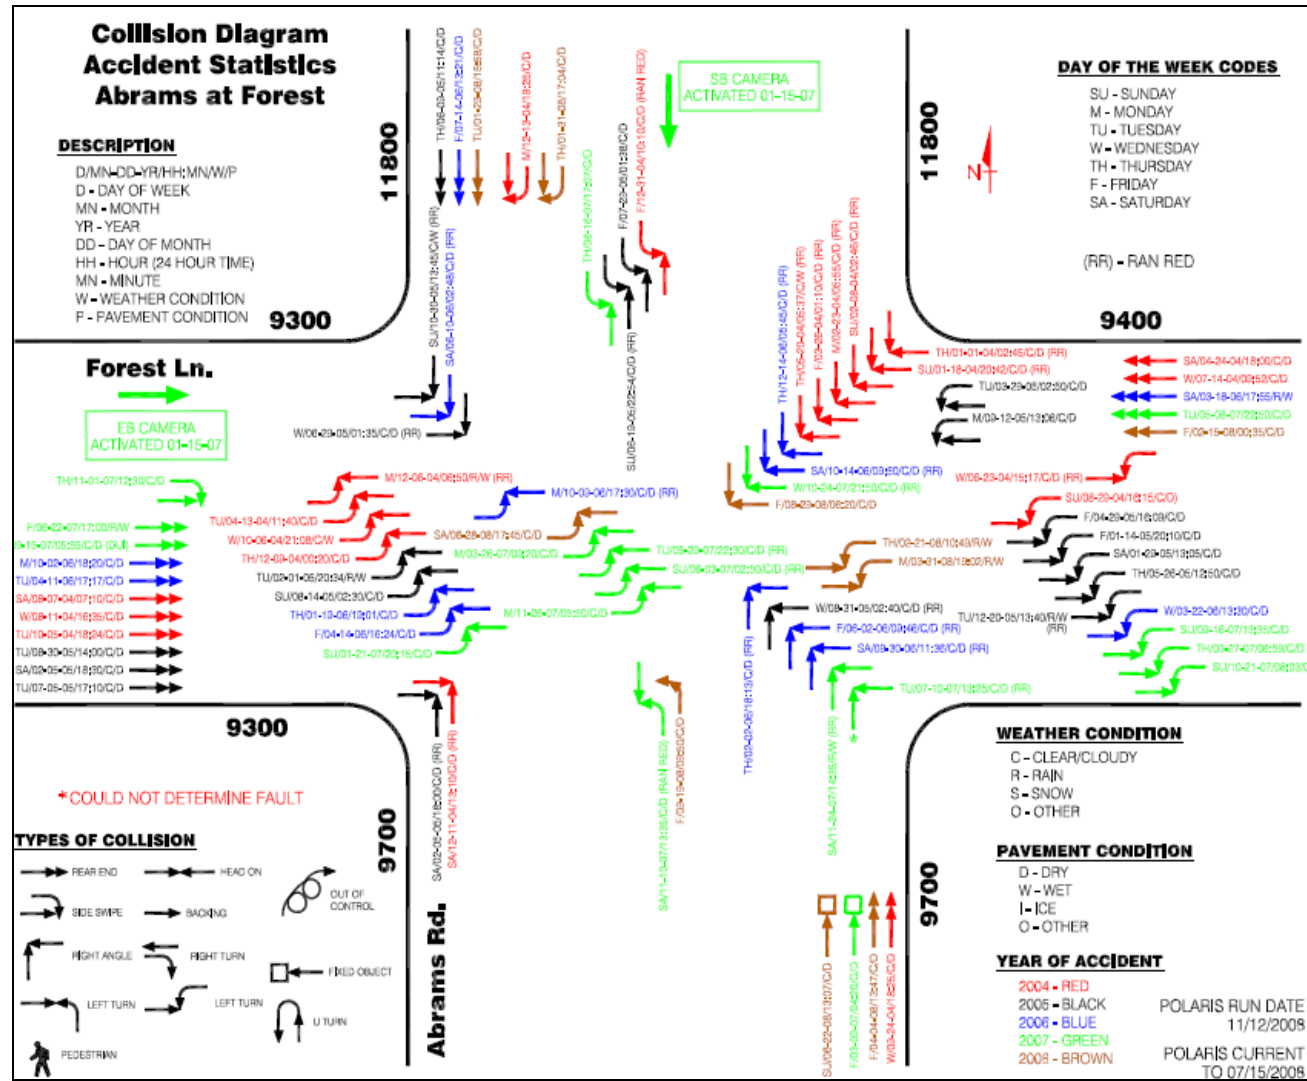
Collision Diagram
Accident Statistics
Abrams at Forest

DESCRIPTION
D/MN-DD-YR/HH:MN/W/P
D - DAY OF WEEK
MN - MONTH
YR - YEAR
DD - DAY OF MONTH
HH - HOUR (24 HOUR TIME)
MN - MINUTE
W - WEATHER CONDITION
P - PAVEMENT CONDITION

11800
9300

Forest Ln.

EB CAMERA ACTIVATED 01-15-07

SB CAMERA ACTIVATED 01-15-07

DAY OF THE WEEK CODES
SU - SUNDAY
M - MONDAY
TU - TUESDAY
W - WEDNESDAY
TH - THURSDAY
F - FRIDAY
SA - SATURDAY

N

(RR) - RAN RED

11800
9400

TH/06-05/11:14/C/D
F/07-14-06/13:21/C/D
TU/01-03-08/15:58/C/D
M/12-13-04/19:28/C/D
TH/01-31-08/17:34/C/D
TH/06-15-07/17:07/C/D
F/07-23-06/01:28/C/D
F/12-31-04/10:10/C/D (RAN RED)
SU/10-30-05/13:45/C/W (RR)
SA/05-10-06/02:48/C/D (RR)
SU/06-19-05/22:54/C/D (RR)
W/06-29-05/01:35/C/D (RR)

TH/12-14-06/06:45/C/D (RR)
TH/05-20-04/06:37/C/W (RR)
F/03-05-04/01:10/C/D (RR)
M/02-23-04/06:55/C/D (RR)
SU/02-08-04/02:46/C/D (RR)
TH/01-01-04/02:45/C/D (RR)
SU/01-18-04/20:42/C/D (RR)
TU/03-23-05/02:30/C/D
M/03-12-05/13:06/C/D
SA/04-24-04/18:00/C/D
W/07-14-04/09:52/C/D
SA/03-18-06/17:55/R/W
TU/05-08-07/22:50/C/D
F/02-15-08/00:35/C/D
SA/10-14-06/03:50/C/D (RR)
W/10-24-07/21:50/C/D (RR)
F/08-23-08/06:20/C/D
W/06-23-04/15:17/C/D (RR)
SU/06-20-04/16:15/C/D
F/04-29-05/16:08/C/D
F/01-14-05/20:10/C/D
SA/01-29-05/13:05/C/D
TH/05-26-05/12:50/C/D

TH/11-01-07/12:50/C/D
F/06-22-07/17:00/R/W
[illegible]-15-07/05:55/C/D (DUI)
M/10-02-06/18:20/C/D
TU/04-11-06/17:17/C/D
SA/08-07-04/07:10/C/D
W/08-11-04/16:35/C/D
TU/10-05-04/18:24/C/D
TU/08-30-05/14:00/C/D
SA/02-05-05/18:30/C/D
TU/07-05-05/17:10/C/D

M/12-06-04/06:50/R/W (RR)
TU/04-13-04/11:40/C/D
W/10-06-04/21:08/C/W
TH/12-09-04/00:20/C/D
TU/02-01-05/20:34/R/W
SU/08-14-05/02:30/C/D
TH/01-13-06/12:01/C/D
F/04-14-06/16:24/C/D
SU/01-21-07/20:15/C/D
M/10-09-06/17:30/C/D (RR)
SA/06-28-08/17:45/C/D
M/03-26-07/02:20/C/D
M/11-26-07/05:50/C/D
TU/05-29-07/22:30/C/D (RR)
SU/06-03-07/02:50/C/D (RR)

TH/02-21-08/10:40/R/W
M/03-31-08/18:02/R/W
W/08-31-05/02:40/C/D (RR)
TU/12-20-05/13:40/R/W (RR)
F/06-02-06/09:46/C/D (RR)
SA/09-30-06/11:36/C/D (RR)
TU/07-10-07/13:25/C/D (RR)
W/03-22-06/13:30/C/D
SU/03-18-07/13:35/C/D
TH/03-27-07/06:59/C/D
SU/10-21-07/08:03/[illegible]

9300

*COULD NOT DETERMINE FAULT

SA/02-05-06/18:00/C/D (RR)
SA/12-11-04/16:10/C/D (RR)
SA/11-15-07/11:28/C/D (RAN RED)
F/09-19-08/09:50/C/D
TH/09-20-06/18:13/C/D (RR)
SA/11-24-07/14:29/R/W (RR)
SU/06-28-08/13:37/C/D
F/03-29-07/04:20/C/D
F/04-06-07/13:47/C/D
W/03-24-04/18:25/C/D

9700
Abrams Rd.
9700

TYPES OF COLLISION
REAR END
HEAD ON
OUT OF CONTROL
SIDE SWIPE
BACKING
RIGHT ANGLE
RIGHT TURN
FIXED OBJECT
LEFT TURN
LEFT TURN
U TURN
PEDESTRIAN

WEATHER CONDITION
C - CLEAR/CLOUDY
R - RAIN
S - SNOW
O - OTHER

PAVEMENT CONDITION
D - DRY
W - WET
I - ICE
O - OTHER

YEAR OF ACCIDENT
2004 - RED
2005 - BLACK
2006 - BLUE
2007 - GREEN
2008 - BROWN

POLARIS RUN DATE 11/12/2008
POLARIS CURRENT TO 07/15/2008